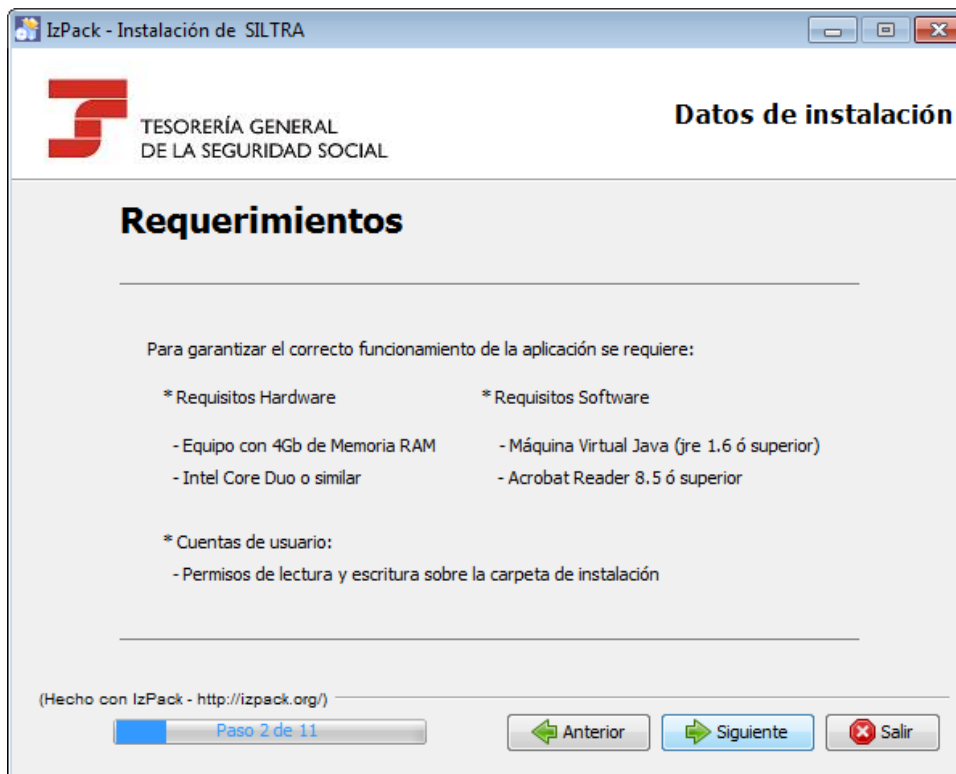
IzPack - Instalación de SILTRA

TESORERÍA GENERAL
DE LA SEGURIDAD SOCIAL

Datos de instalación

Requerimientos

Para garantizar el correcto funcionamiento de la aplicación se requiere:

* Requisitos Hardware

- Equipo con 4Gb de Memoria RAM
- Intel Core Duo o similar

* Requisitos Software

- Máquina Virtual Java (jre 1.6 ó superior)
- Acrobat Reader 8.5 ó superior

* Cuentas de usuario:

- Permisos de lectura y escritura sobre la carpeta de instalación

(Hecho con IzPack - http://izpack.org/)

Paso 2 de 11

Anterior

Siguiente

Salir